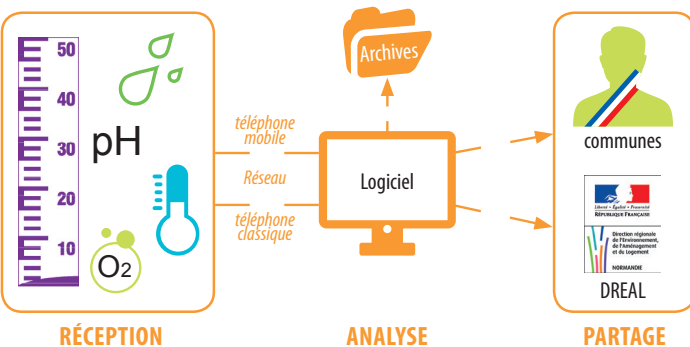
50
40
30
20
10
pH
O2
téléphone mobile
Réseau
téléphone classique
Archives
Logiciel
communes
Liberté • Égalité • Fraternité
RÉPUBLIQUE FRANÇAISE
Direction régionale de l'Environnement, de l'Aménagement et du Logement
NORMANDIE
DREAL
RÉCEPTION
ANALYSE
PARTAGE